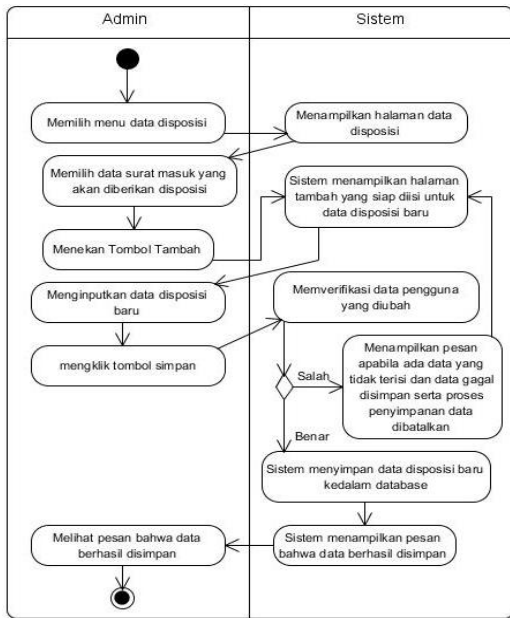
Admin

Sistem

Memilih menu data disposisi

Menampilkan halaman data disposisi

Memilih data surat masuk yang akan diberikan disposisi

Sistem menampilkan halaman tambah yang siap diisi untuk data disposisi baru

Menekan Tombol Tambah

Menginputkan data disposisi baru

Memverifikasi data pengguna yang diubah

mengklik tombol simpan

Salah

Menampilkan pesan apabila ada data yang tidak terisi dan data gagal disimpan serta proses penyimpanan data dibatalkan

Benar

Sistem menyimpan data disposisi baru kedalam database

Melihat pesan bahwa data berhasil disimpan

Sistem menampilkan pesan bahwa data berhasil disimpan